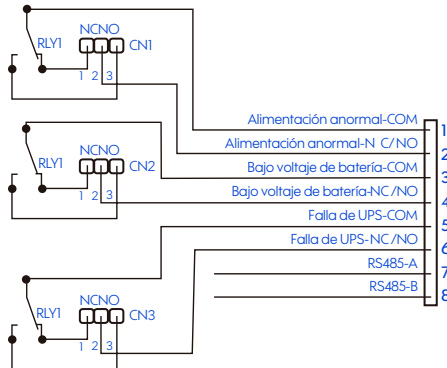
RLY1 NCNO CN1
1 2 3

RLY1 NCNO CN2
1 2 3

RLY1 NCNO CN3
1 2 3

Alimentación anormal-COM 1
Alimentación anormal-N C/NO 2
Bajo voltaje de batería-COM 3
Bajo voltaje de batería-NC/NO 4
Falla de UPS-COM 5
Falla de UPS-NC/NO 6
RS485-A 7
RS485-B 8